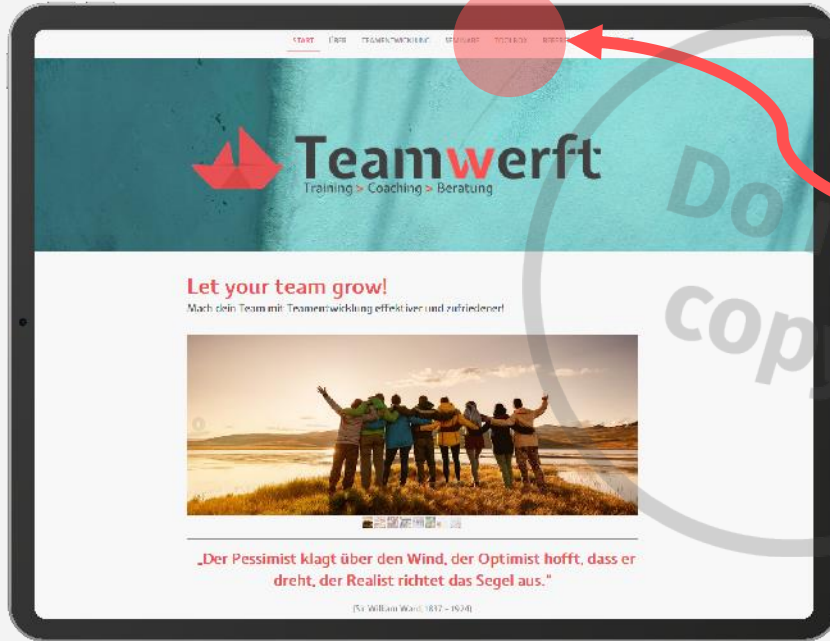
START ÜBER TEAMENTWICKLUNG SEMINARE TOOLBOX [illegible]

Teamwerft
Training > Coaching > Beratung

Do
cop

Let your team grow!
Mach dein Team mit Teamentwicklung effektiver und zufriedener!

„Der Pessimist klagt über den Wind, der Optimist hofft, dass er dreht, der Realist richtet das Segel aus."

(Sir William Ward, 1812 - 1924)